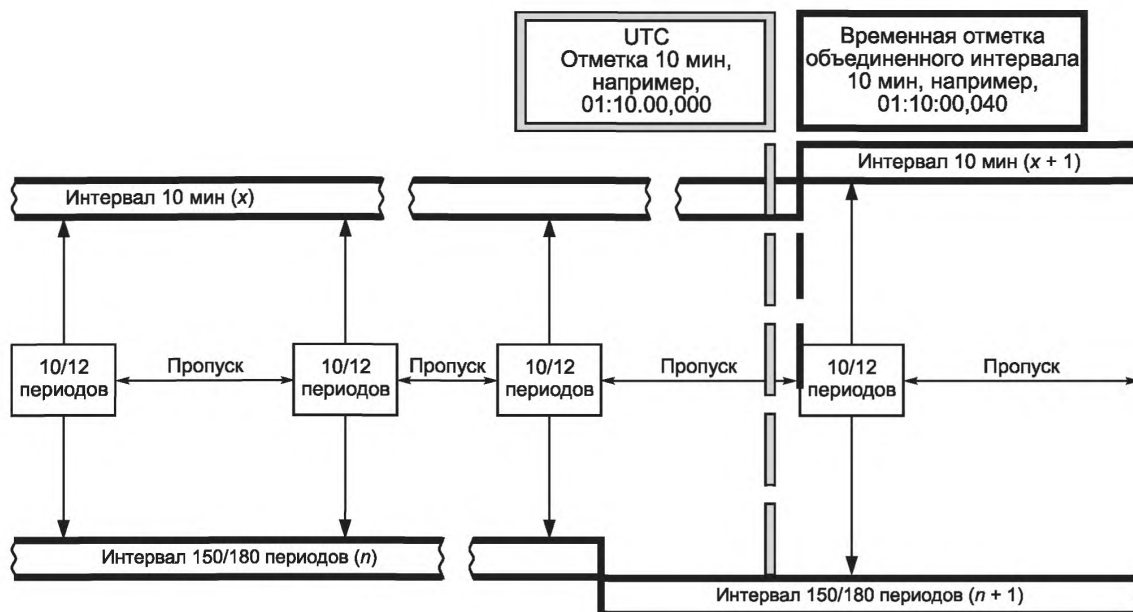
UTC
Отметка 10 мин, например, 01:10.00,000

Временная отметка объединенного интервала 10 мин, например, 01:10:00,040

Интервал 10 мин ($x$)

Интервал 10 мин ($x$ + 1)

10/12 периодов

Пропуск

10/12 периодов

Пропуск

10/12 периодов

Пропуск

10/12 периодов

Пропуск

Интервал 150/180 периодов ($n$)

Интервал 150/180 периодов ($n$ + 1)